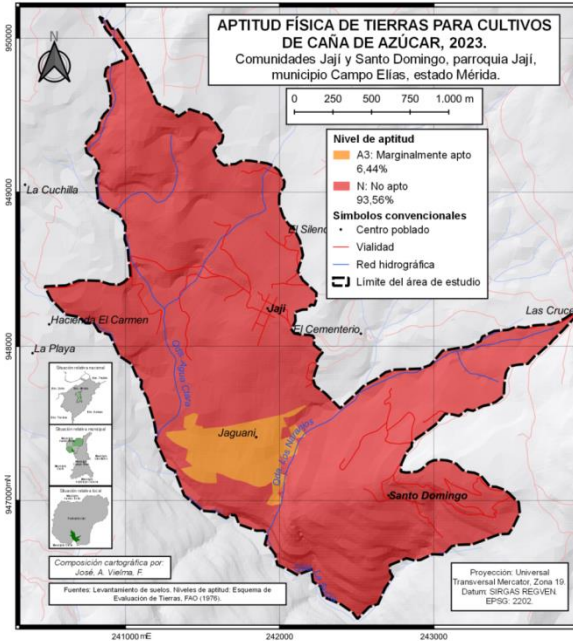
APTITUD FÍSICA DE TIERRAS PARA CULTIVOS DE CAÑA DE AZÚCAR, 2023.

Comunidades Jají y Santo Domingo, parroquia Jají, municipio Campo Elías, estado Mérida.

N

0 250 500 750 1.000 m

Nivel de aptitud
A3: Marginalmente apto 6,44%
N: No apto 93,56%

Símbolos convencionales
Centro poblado
Vialidad
Red hidrográfica
Límite del área de estudio

950000
949000
948000
947000mN

La Cuchilla
El Silencio
Hacienda El Carmen
Jají
El Cementerio
La Playa
Las Cruces
Jaguani
Qda. Agua Clara
Qda. Los Naranjos
Santo Domingo

Situación relativa nacional
Situación relativa municipal
Situación relativa local

Composición cartográfica por: José. A. Vielma, F.

Fuentes: Levantamiento de suelos. Niveles de aptitud: Esquema de Evaluación de Tierras, FAO (1976).

Proyección: Universal Transversal Mercator, Zona 19. Datum: SIRGAS REGVEN. EPSG: 2202.

241000mE
242000
243000